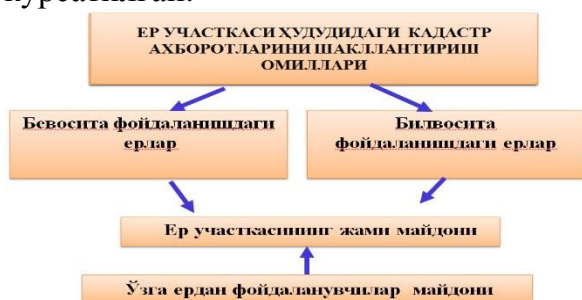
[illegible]кўрсатилган.

ЕР УЧАСТКАСИ ҲУДУДИДАГИ КАДАСТР АХБОРОТЛАРИНИ ШАКЛЛАНТИРИШ ОМИЛЛАРИ

Бевосита фойдаланишдаги ерлар

Билвосита фойдаланишдаги ерлар

Ер участкасининг жами майдони

Ўзга ердан фойдаланувчилар майдони